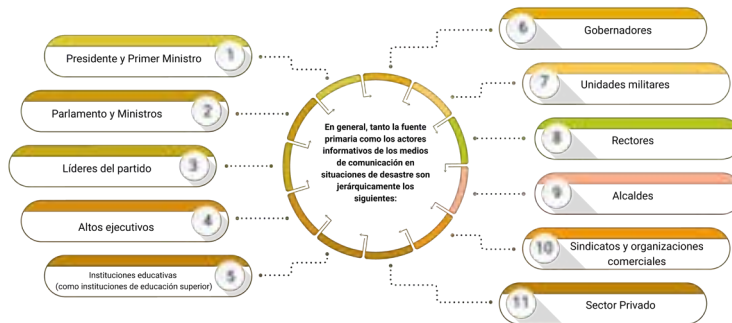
En general, tanto la fuente primaria como los actores informativos de los medios de comunicación en situaciones de desastre son jerárquicamente los siguientes:

1 Presidente y Primer Ministro

2 Parlamento y Ministros

3 Líderes del partido

4 Altos ejecutivos

5 Instituciones educativas (como instituciones de educación superior)

6 Gobernadores

7 Unidades militares

8 Rectores

9 Alcaldes

10 Sindicatos y organizaciones comerciales

11 Sector Privado